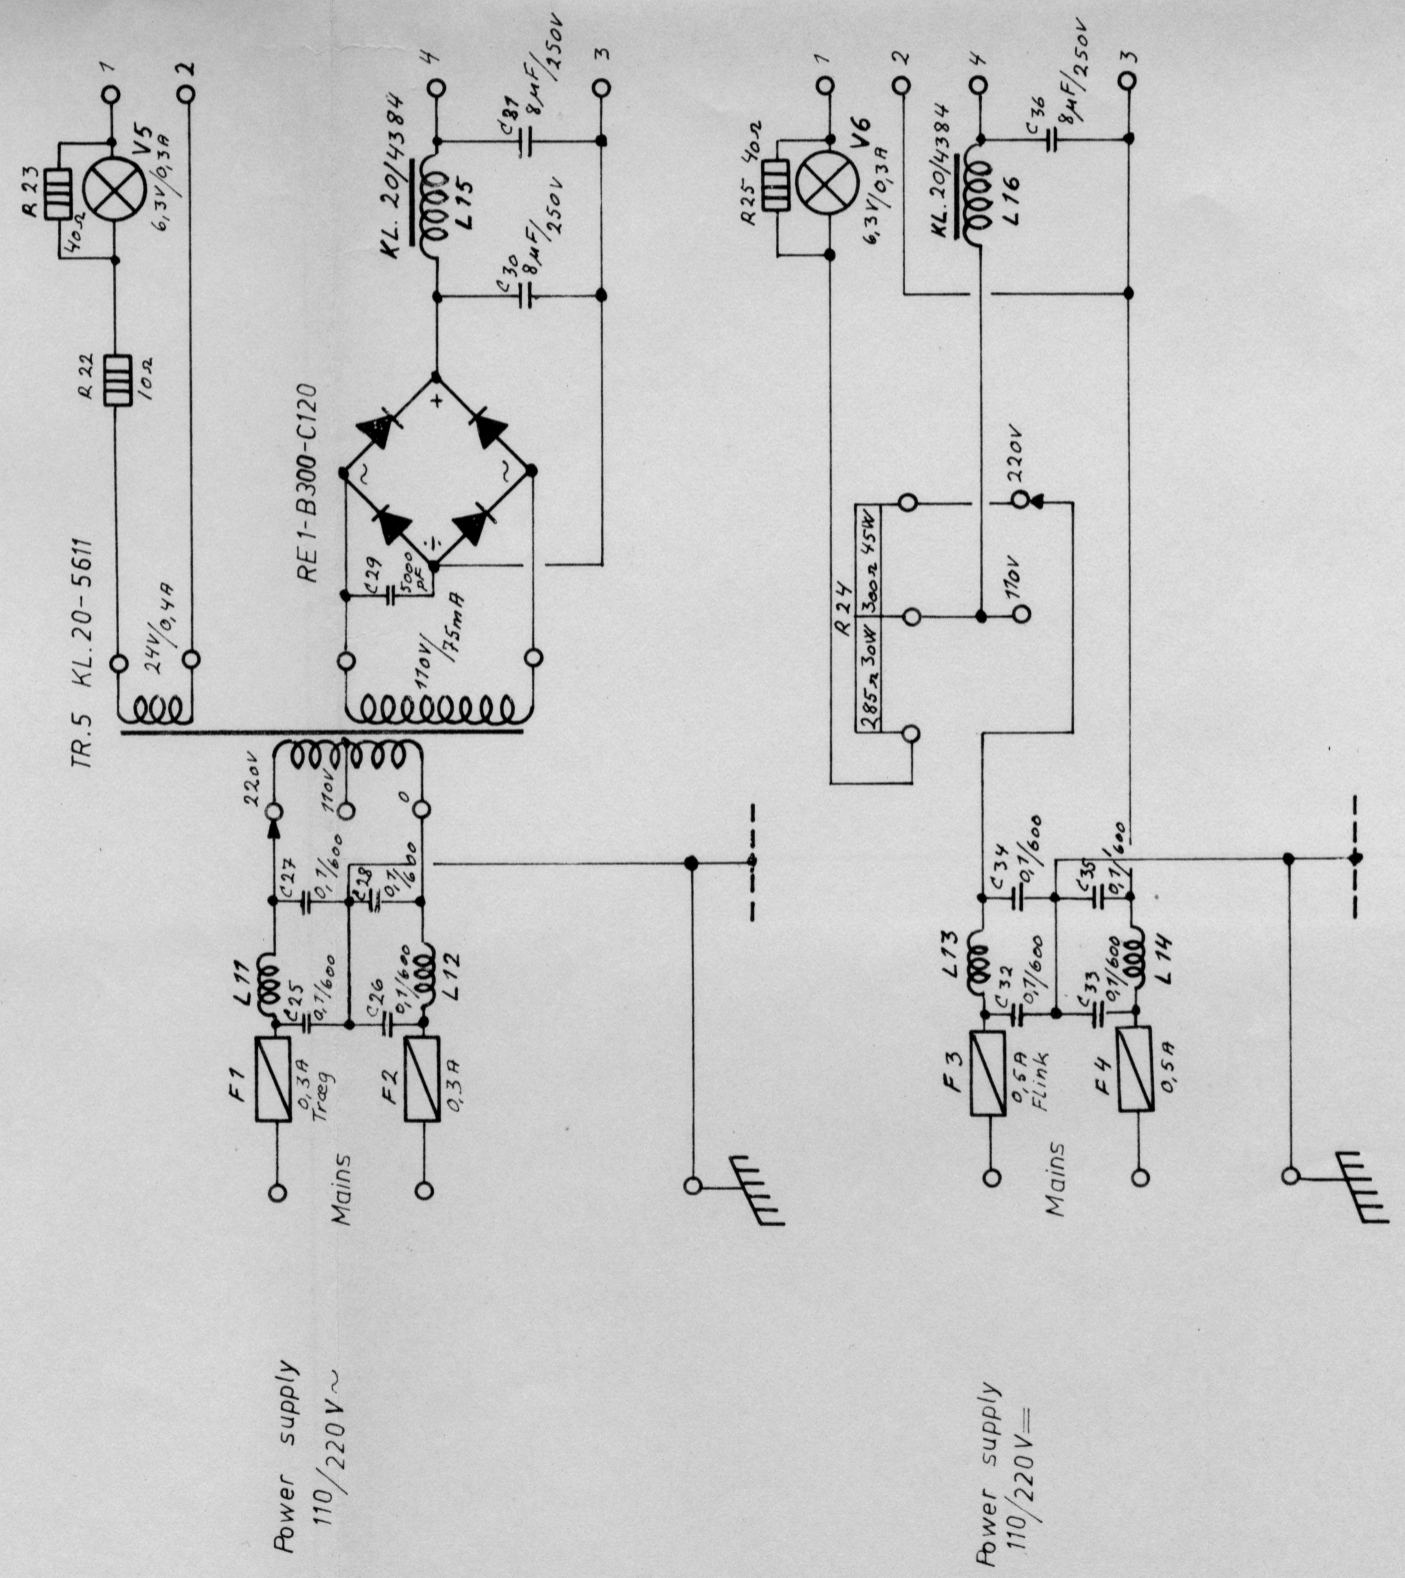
Power supply
110/220V~

F1
0,3A
Træg
F2
0,3A
Mains
L11
L12
C25
0,1/600
C26
0,1/600
C27
0,1/600
C28
0,1/600
220V
110V
0
TR.5 KL.20-5611
24V/0,4A
110V/75mA
C29
5000pF
RE1-B300-C120
+
~
~
R22
10Ω
R23
40Ω
V5
6,3V/0,3A
1
2
KL.20/4384
L15
C30
8μF/250V
C31
8μF/250V
4
3

Power supply
110/220V=

F3
0,5A
Flink
F4
0,5A
Mains
L13
L14
C32
0,1/600
C33
0,1/600
C34
0,1/600
C35
0,1/600
R24
285Ω 30W
300Ω 45W
110V
220V
R25 40Ω
V6
6,3V/0,3A
1
2
KL.20/4384
L16
C36
8μF/250V
4
3